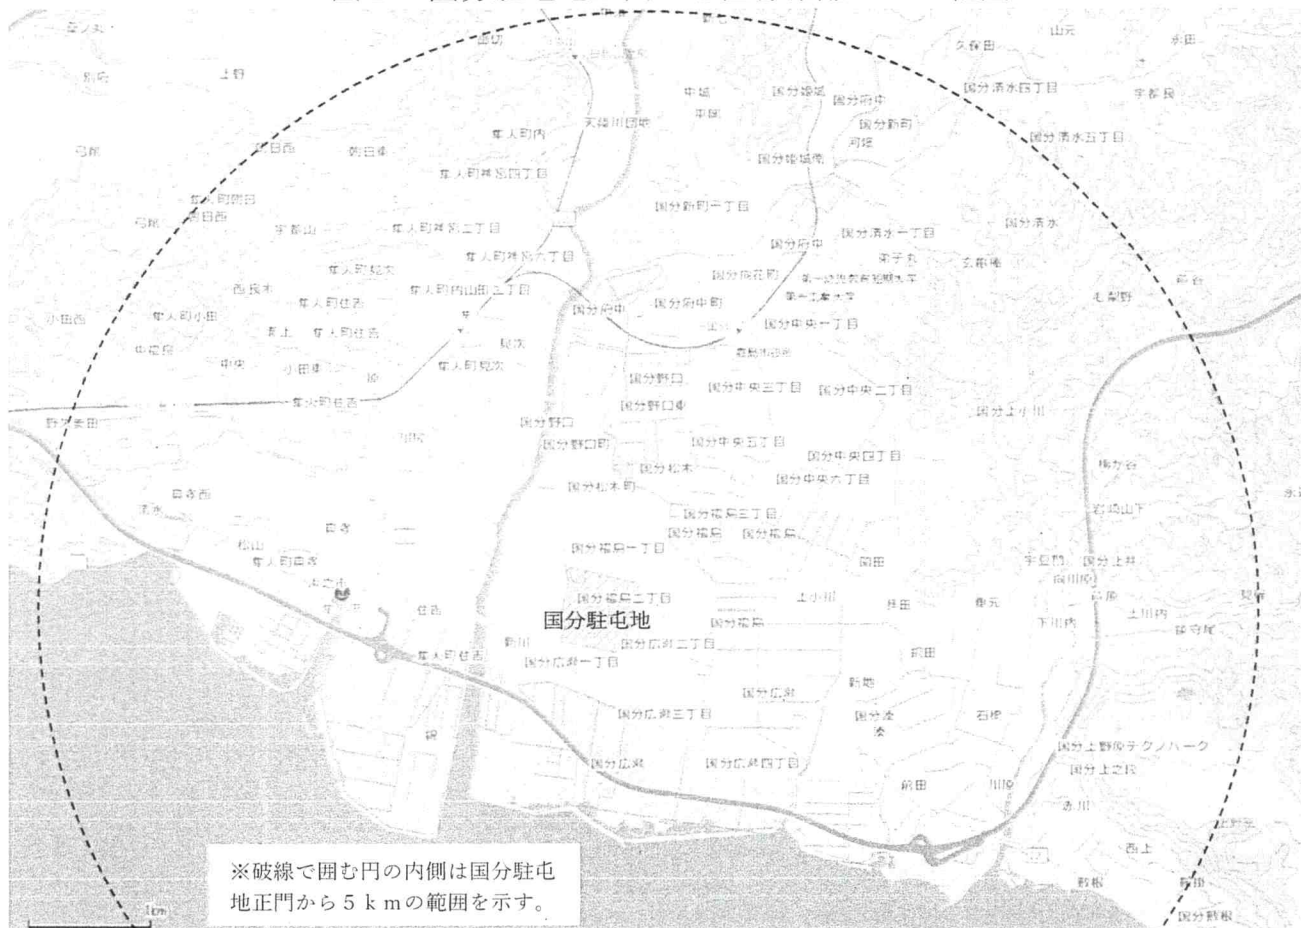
国分駐屯地

※破線で囲む円の内側は国分駐屯地正門から５ｋｍの範囲を示す。

久保田
山元
国分清水四丁目
宇都良
国分清水五丁目
中城
国分府中
国分新町
河原
天神川団地
隼人町内
隼人町神宮四丁目
国分新町二丁目
国分清水一丁目
国分清水
国分府中
国分府中町
国分中央一丁目
国分野口
国分中央三丁目
国分中央二丁目
国分上小川
国分野口町
国分中央五丁目
国分中央四丁目
国分松木
国分中央六丁目
国分福島三丁目
国分福島
国分福島一丁目
国分福島二丁目
国分広瀬二丁目
国分広瀬一丁目
国分広瀬
国分広瀬三丁目
国分広瀬四丁目
国分上野原テクノパーク
国分上之段
隼人町住吉
隼人町小田
隼人町内山田二丁目
隼人町見次
隼人町住吉
隼人町真孝
上野
1km